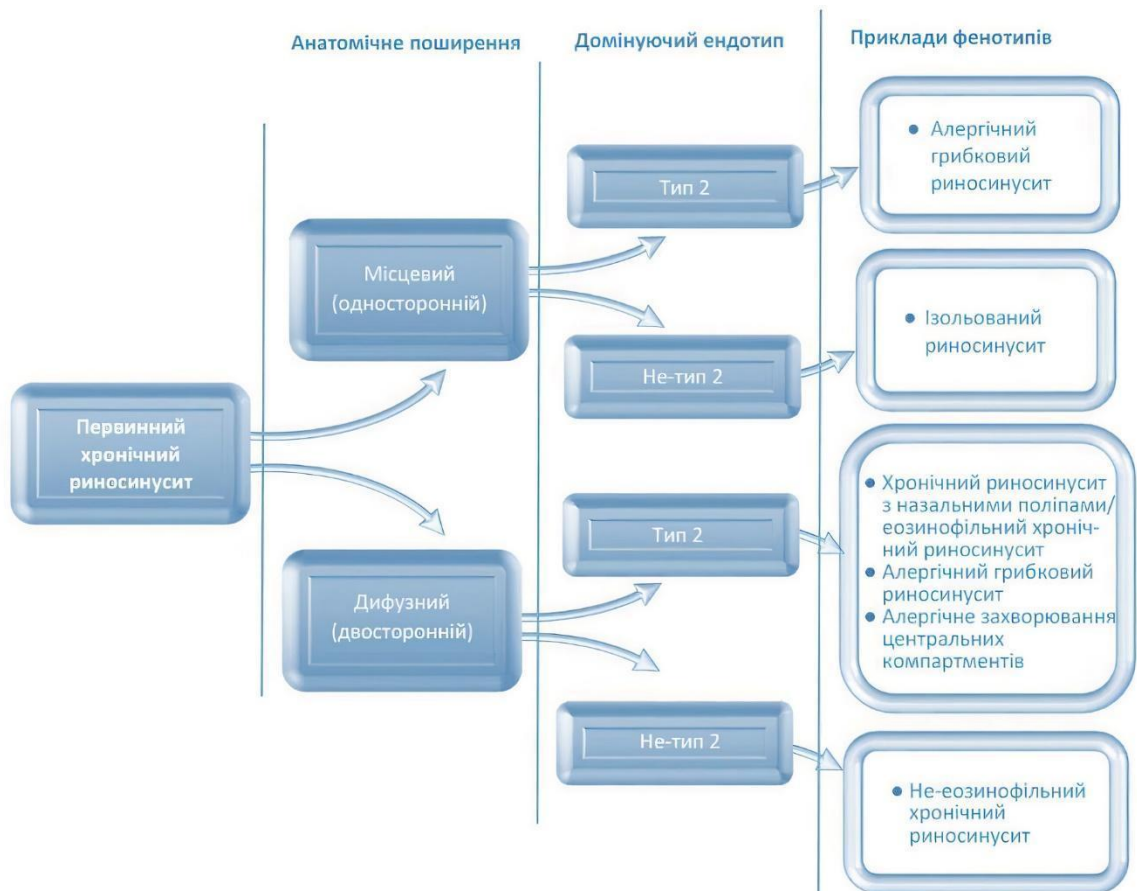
Анатомічне поширення

Домінуючий ендотип

Приклади фенотипів

Первинний хронічний риносинусит

Місцевий (односторонній)

Дифузний (двосторонній)

Тип 2

Не-тип 2

Тип 2

Не-тип 2

• Алергічний грибковий риносинусит

• Ізольований риносинусит

• Хронічний риносинусит з назальними поліпами/еозинофільний хронічний риносинусит
• Алергічний грибковий риносинусит
• Алергічне захворювання центральних компартментів

• Не-еозинофільний хронічний риносинусит